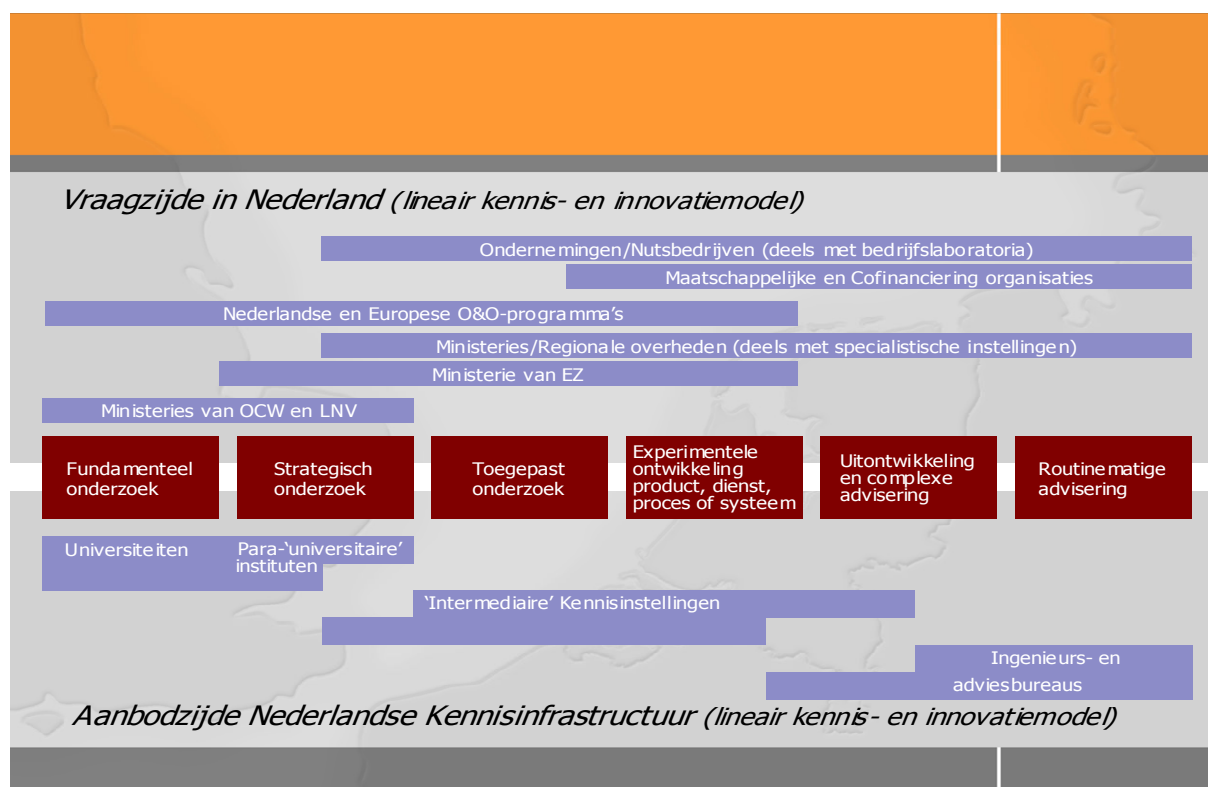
Vraagzijde in Nederland (lineair kennis- en innovatiemodel)

Ondernemingen/Nutsbedrijven (deels met bedrijfslaboratoria)

Maatschappelijke en Cofinanciering organisaties

Nederlandse en Europese O&O-programma's

Ministeries/Regionale overheden (deels met specialistische instellingen)

Ministerie van EZ

Ministeries van OCW en LNV

Fundamenteel onderzoek

Strategisch onderzoek

Toegepast onderzoek

Experimentele ontwikkeling product, dienst, proces of systeem

Uitontwikkeling en complexe advisering

Routinematige advisering

Universiteiten

Para-'universitaire' instituten

'Intermediaire' Kennisinstellingen

Ingenieurs- en adviesbureaus

Aanbodzijde Nederlandse Kennisinfrastructuur (lineair kennis- en innovatiemodel)